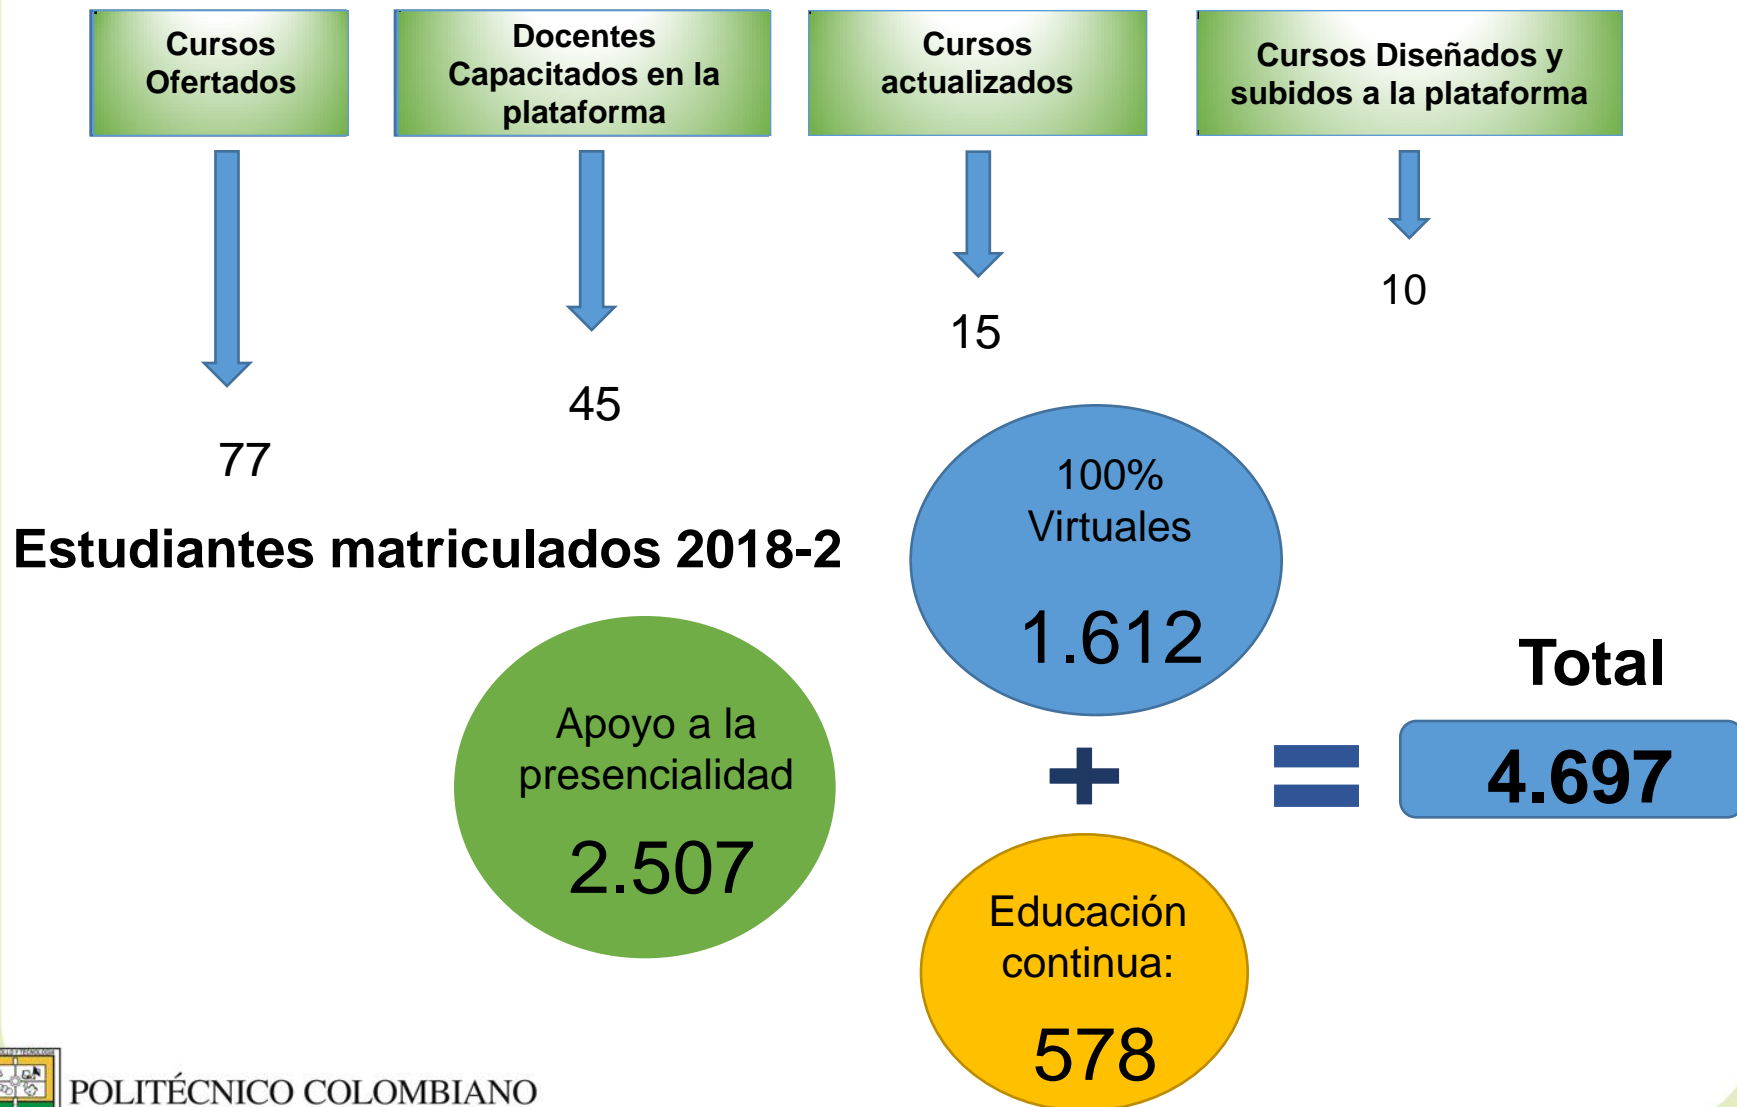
Cursos Ofertados

Docentes Capacitados en la plataforma

Cursos actualizados

Cursos Diseñados y subidos a la plataforma

77

45

15

10

Estudiantes matriculados 2018-2

100% Virtuales

1.612

Apoyo a la presencialidad

2.507

+

=

Total

4.697

Educación continua:

578

POLITÉCNICO COLOMBIANO